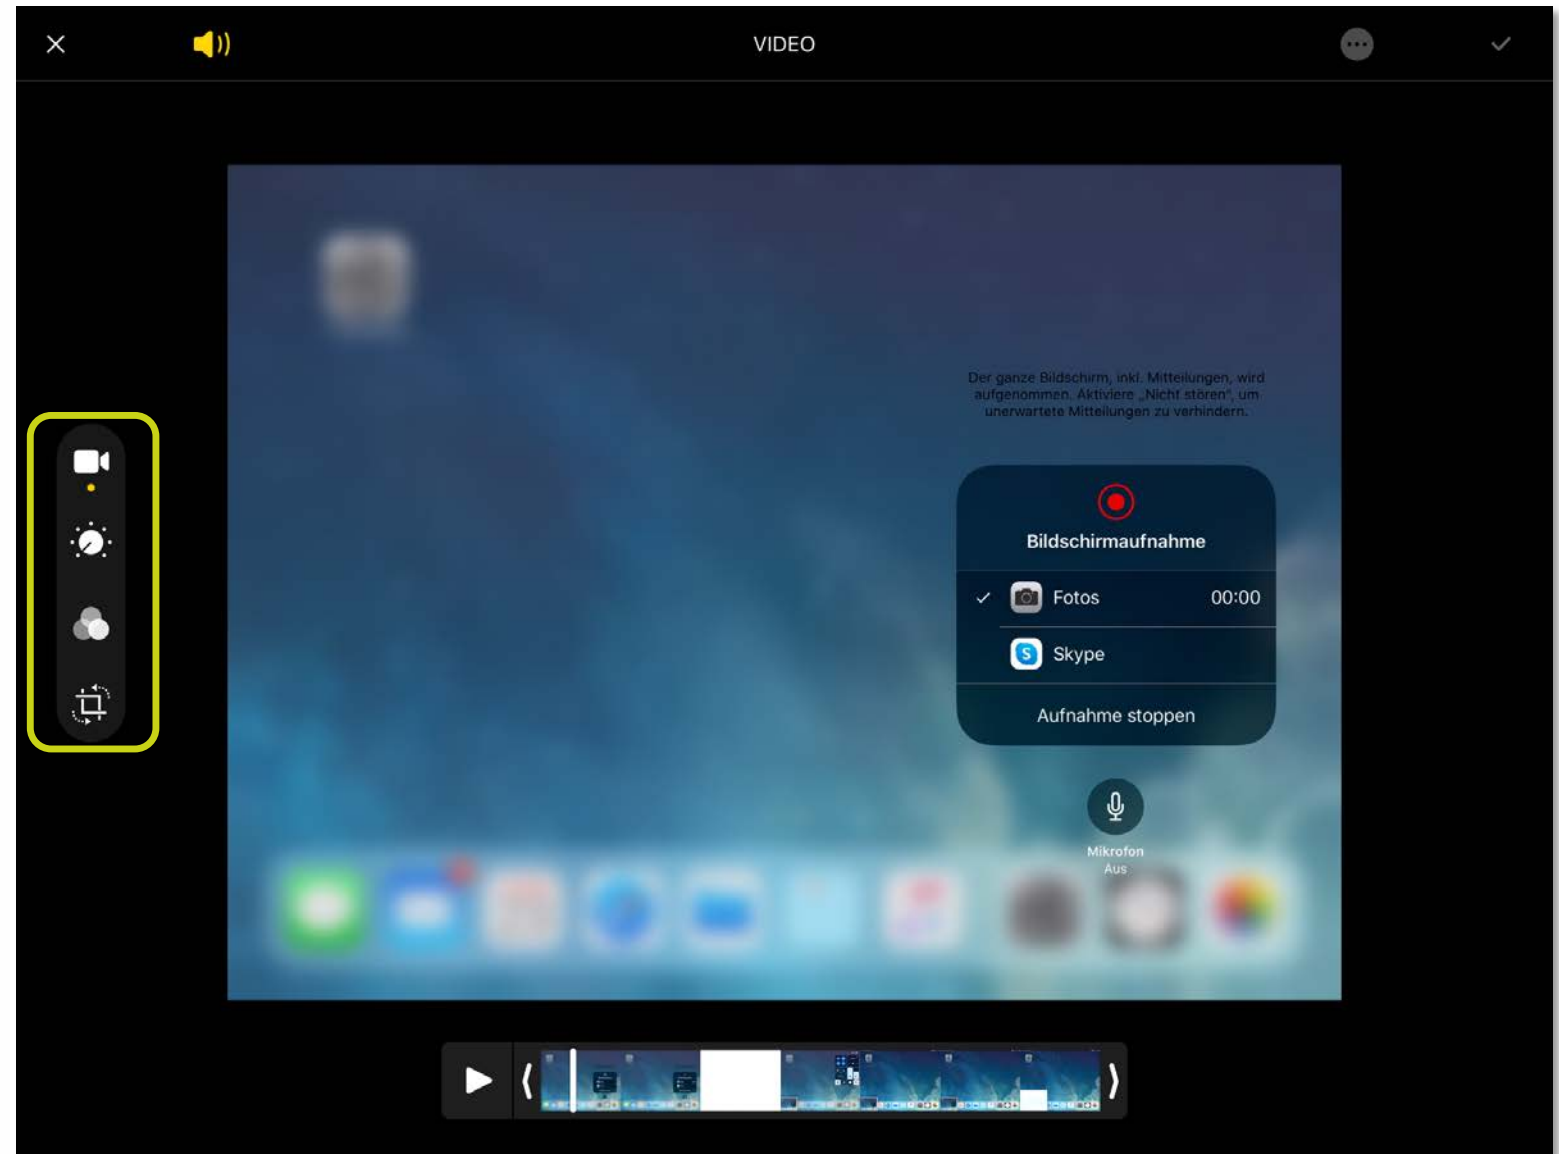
VIDEO

Der ganze Bildschirm, inkl. Mitteilungen, wird aufgenommen. Aktiviere „Nicht stören", um unerwartete Mitteilungen zu verhindern.

Bildschirmaufnahme

Fotos 00:00

Skype

Aufnahme stoppen

Mikrofon
Aus